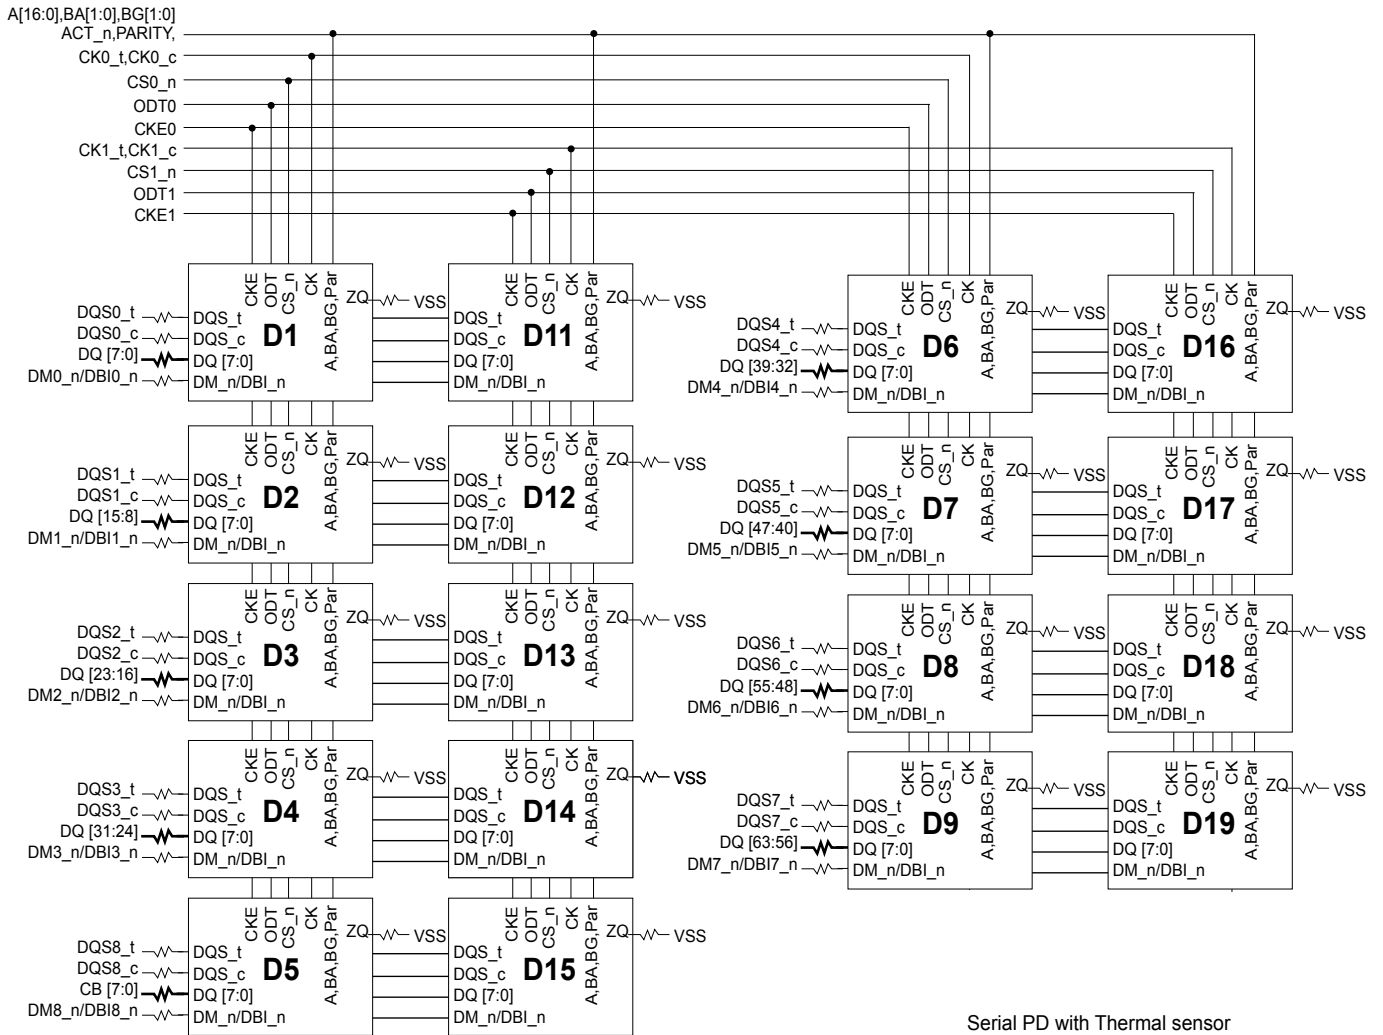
A[16:0],BA[1:0],BG[1:0]
ACT_n,PARITY,
CK0_t,CK0_c
CS0_n
ODT0
CKE0
CK1_t,CK1_c
CS1_n
ODT1
CKE1

CKE ODT CS_n CK A,BA,BG,Par
ZQ VSS
DQS0_t DQS_t
DQS0_c DQS_c
D1
DQ [7:0] DQ [7:0]
DM0_n/DBI0_n DM_n/DBI_n

CKE ODT CS_n CK A,BA,BG,Par
ZQ VSS
DQS_t
DQS_c
D11
DQ [7:0]
DM_n/DBI_n

CKE ODT CS_n CK A,BA,BG,Par
ZQ VSS
DQS1_t DQS_t
DQS1_c DQS_c
D2
DQ [15:8] DQ [7:0]
DM1_n/DBI1_n DM_n/DBI_n

CKE ODT CS_n CK A,BA,BG,Par
ZQ VSS
DQS_t
DQS_c
D12
DQ [7:0]
DM_n/DBI_n

CKE ODT CS_n CK A,BA,BG,Par
ZQ VSS
DQS2_t DQS_t
DQS2_c DQS_c
D3
DQ [23:16] DQ [7:0]
DM2_n/DBI2_n DM_n/DBI_n

CKE ODT CS_n CK A,BA,BG,Par
ZQ VSS
DQS_t
DQS_c
D13
DQ [7:0]
DM_n/DBI_n

CKE ODT CS_n CK A,BA,BG,Par
ZQ VSS
DQS3_t DQS_t
DQS3_c DQS_c
D4
DQ [31:24] DQ [7:0]
DM3_n/DBI3_n DM_n/DBI_n

CKE ODT CS_n CK A,BA,BG,Par
ZQ VSS
DQS_t
DQS_c
D14
DQ [7:0]
DM_n/DBI_n

CKE ODT CS_n CK A,BA,BG,Par
ZQ VSS
DQS8_t DQS_t
DQS8_c DQS_c
D5
CB [7:0] DQ [7:0]
DM8_n/DBI8_n DM_n/DBI_n

CKE ODT CS_n CK A,BA,BG,Par
ZQ VSS
DQS_t
DQS_c
D15
DQ [7:0]
DM_n/DBI_n

CKE ODT CS_n CK A,BA,BG,Par
ZQ VSS
DQS4_t DQS_t
DQS4_c DQS_c
D6
DQ [39:32] DQ [7:0]
DM4_n/DBI4_n DM_n/DBI_n

CKE ODT CS_n CK A,BA,BG,Par
ZQ VSS
DQS_t
DQS_c
D16
DQ [7:0]
DM_n/DBI_n

CKE ODT CS_n CK A,BA,BG,Par
ZQ VSS
DQS5_t DQS_t
DQS5_c DQS_c
D7
DQ [47:40] DQ [7:0]
DM5_n/DBI5_n DM_n/DBI_n

CKE ODT CS_n CK A,BA,BG,Par
ZQ VSS
DQS_t
DQS_c
D17
DQ [7:0]
DM_n/DBI_n

CKE ODT CS_n CK A,BA,BG,Par
ZQ VSS
DQS6_t DQS_t
DQS6_c DQS_c
D8
DQ [55:48] DQ [7:0]
DM6_n/DBI6_n DM_n/DBI_n

CKE ODT CS_n CK A,BA,BG,Par
ZQ VSS
DQS_t
DQS_c
D18
DQ [7:0]
DM_n/DBI_n

CKE ODT CS_n CK A,BA,BG,Par
ZQ VSS
DQS7_t DQS_t
DQS7_c DQS_c
D9
DQ [63:56] DQ [7:0]
DM7_n/DBI7_n DM_n/DBI_n

CKE ODT CS_n CK A,BA,BG,Par
ZQ VSS
DQS_t
DQS_c
D19
DQ [7:0]
DM_n/DBI_n

Serial PD with Thermal sensor